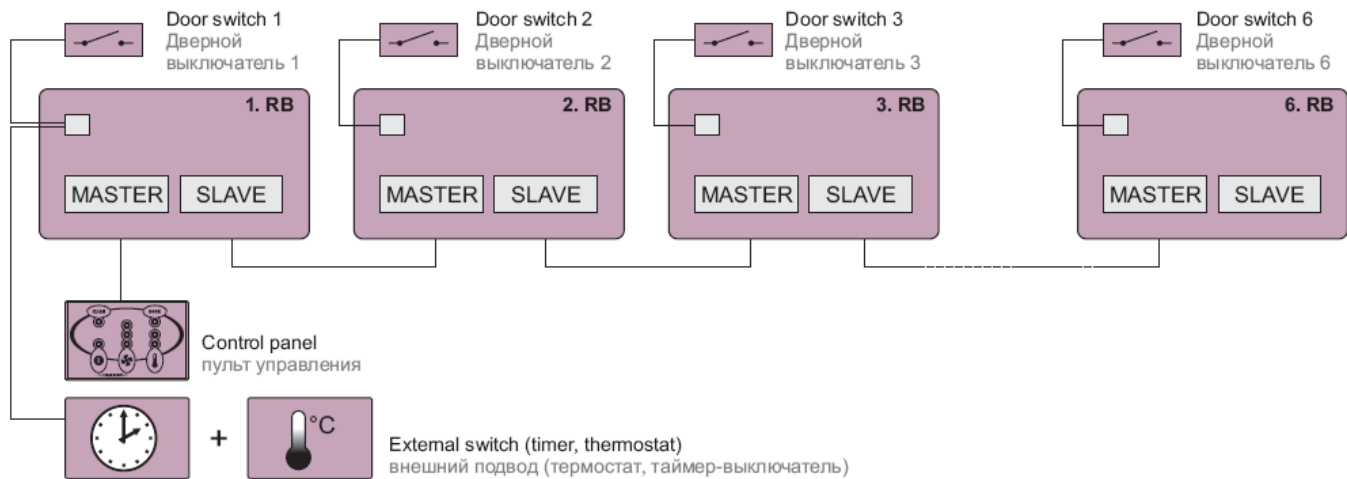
Door switch 1
Дверной выключатель 1

Door switch 2
Дверной выключатель 2

Door switch 3
Дверной выключатель 3

Door switch 6
Дверной выключатель 6

1. RB
MASTER SLAVE

2. RB
MASTER SLAVE

3. RB
MASTER SLAVE

6. RB
MASTER SLAVE

Control panel
пульт управления

+ °C

External switch (timer, thermostat)
внешний подвод (термостат, таймер-выключатель)